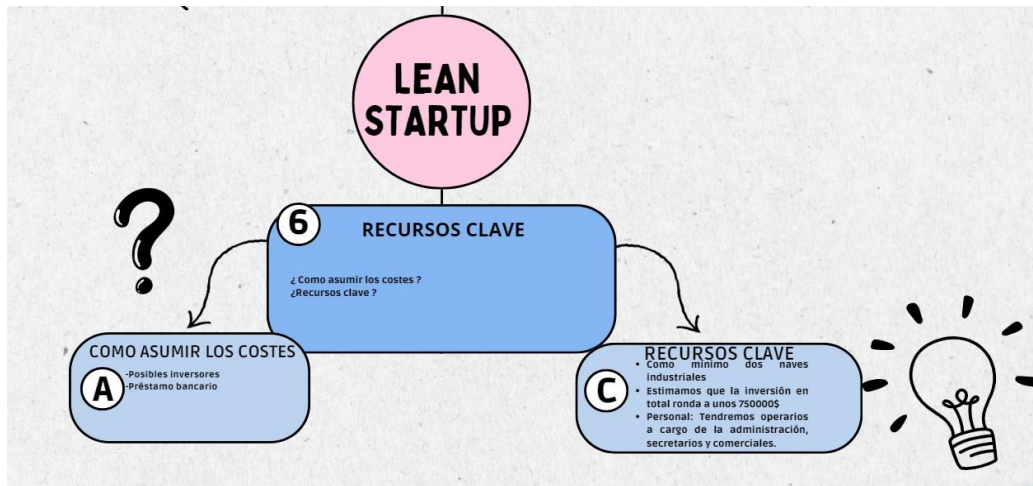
LEAN STARTUP

6 RECURSOS CLAVE

¿ Como asumir los costes ?
¿Recursos clave ?

COMO ASUMIR LOS COSTES

A -Posibles inversores
-Préstamo bancario

RECURSOS CLAVE

C
• Como minimo dos naves industriales
• Estimamos que la inversión en total ronda a unos 750000$
• Personal: Tendremos operarios a cargo de la administración, secretarios y comerciales.